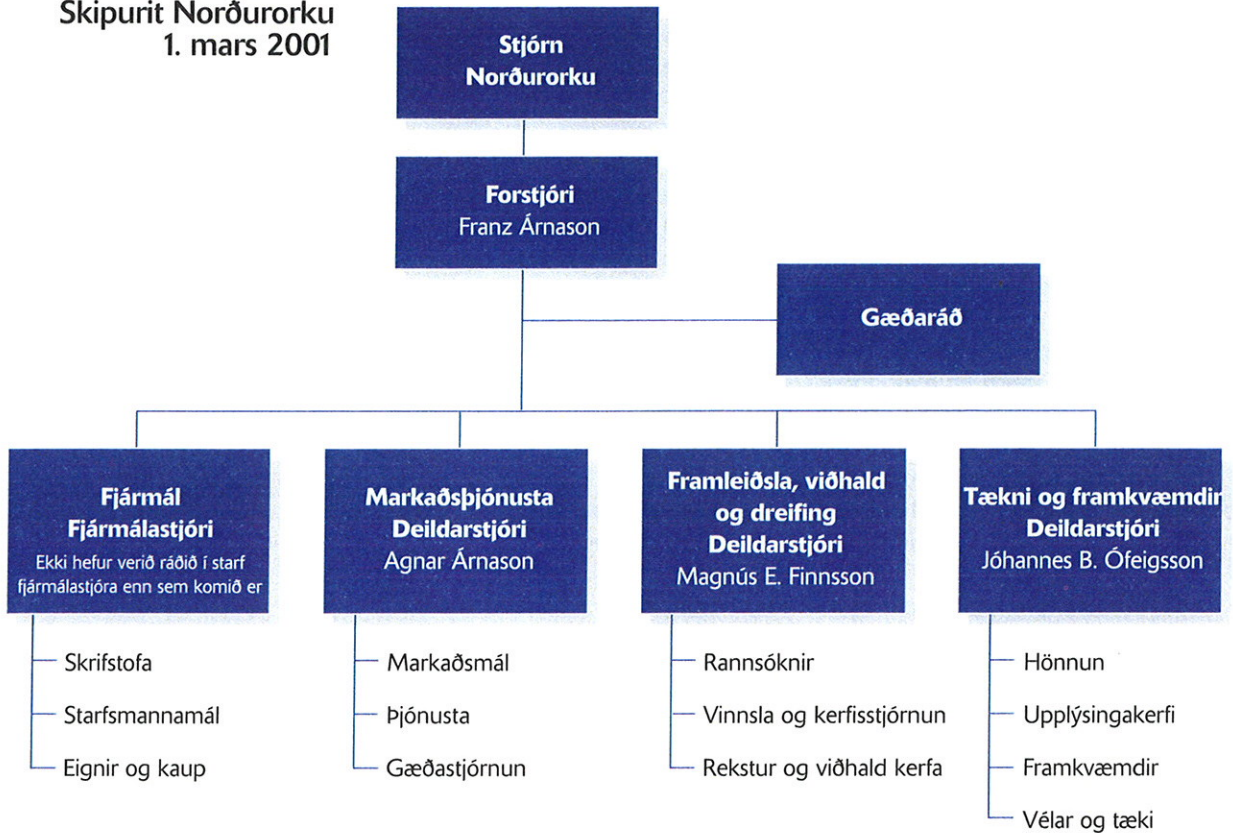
Skipurit Norðurorku
1. mars 2001

Stjórn Norðurorku

Forstjóri
Franz Árnason

Gæðaráð

Fjármál
Fjármálastjóri
Ekki hefur verið ráðið í starf fjármálastjóra enn sem komið er

Skrifstofa
Starfsmannamál
Eignir og kaup

Markaðsþjónusta
Deildarstjóri
Agnar Árnason

Markaðsmál
Þjónusta
Gæðastjórnun

Framleiðsla, viðhald og dreifing
Deildarstjóri
Magnús E. Finnsson

Rannsóknir
Vinnsla og kerfisstjórnun
Rekstur og viðhald kerfa

Tækni og framkvæmdir
Deildarstjóri
Jóhannes B. Ófeigsson

Hönnun
Upplýsingakerfi
Framkvæmdir
Vélar og tæki